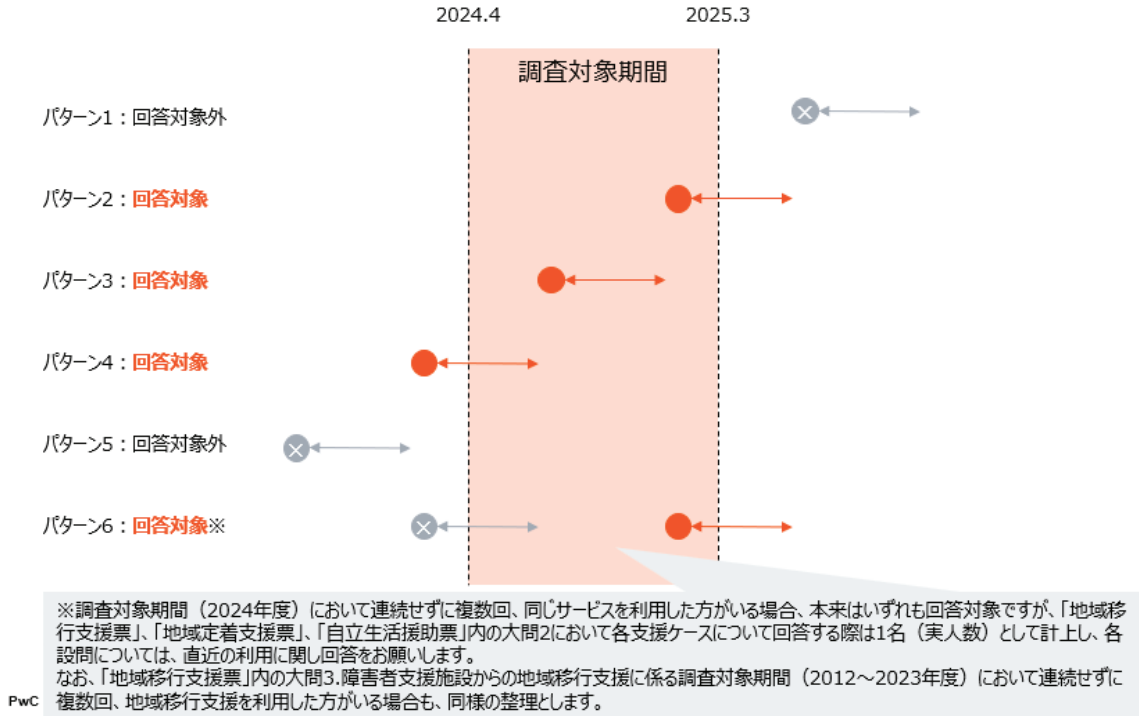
2024.4

2025.3

調査対象期間

パターン1：回答対象外

パターン2：回答対象

パターン3：回答対象

パターン4：回答対象

パターン5：回答対象外

パターン6：回答対象※

※調査対象期間（2024年度）において連続せずに複数回、同じサービスを利用した方がいる場合、本来はいずれも回答対象ですが、「地域移行支援票」、「地域定着支援票」、「自立生活援助票」内の大問2において各支援ケースについて回答する際は1名（実人数）として計上し、各設問については、直近の利用に関し回答をお願いします。
なお、「地域移行支援票」内の大問3.障害者支援施設からの地域移行支援に係る調査対象期間（2012～2023年度）において連続せずに複数回、地域移行支援を利用した方がいる場合も、同様の整理とします。

PwC